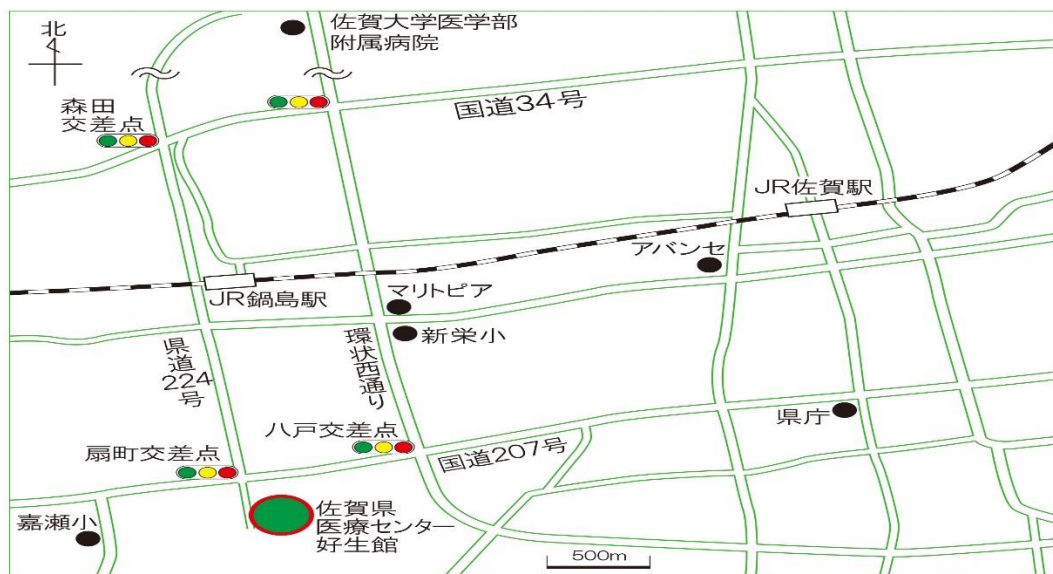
北

佐賀大学医学部
附属病院

森田
交差点

国道34号

JR佐賀駅

アバンセ

JR鍋島駅

マリトピア

新栄小

県道224号

環状西通り

県庁

八戸交差点

扇町交差点

国道207号

佐賀県
医療センター
好生館

嘉瀬小

500m